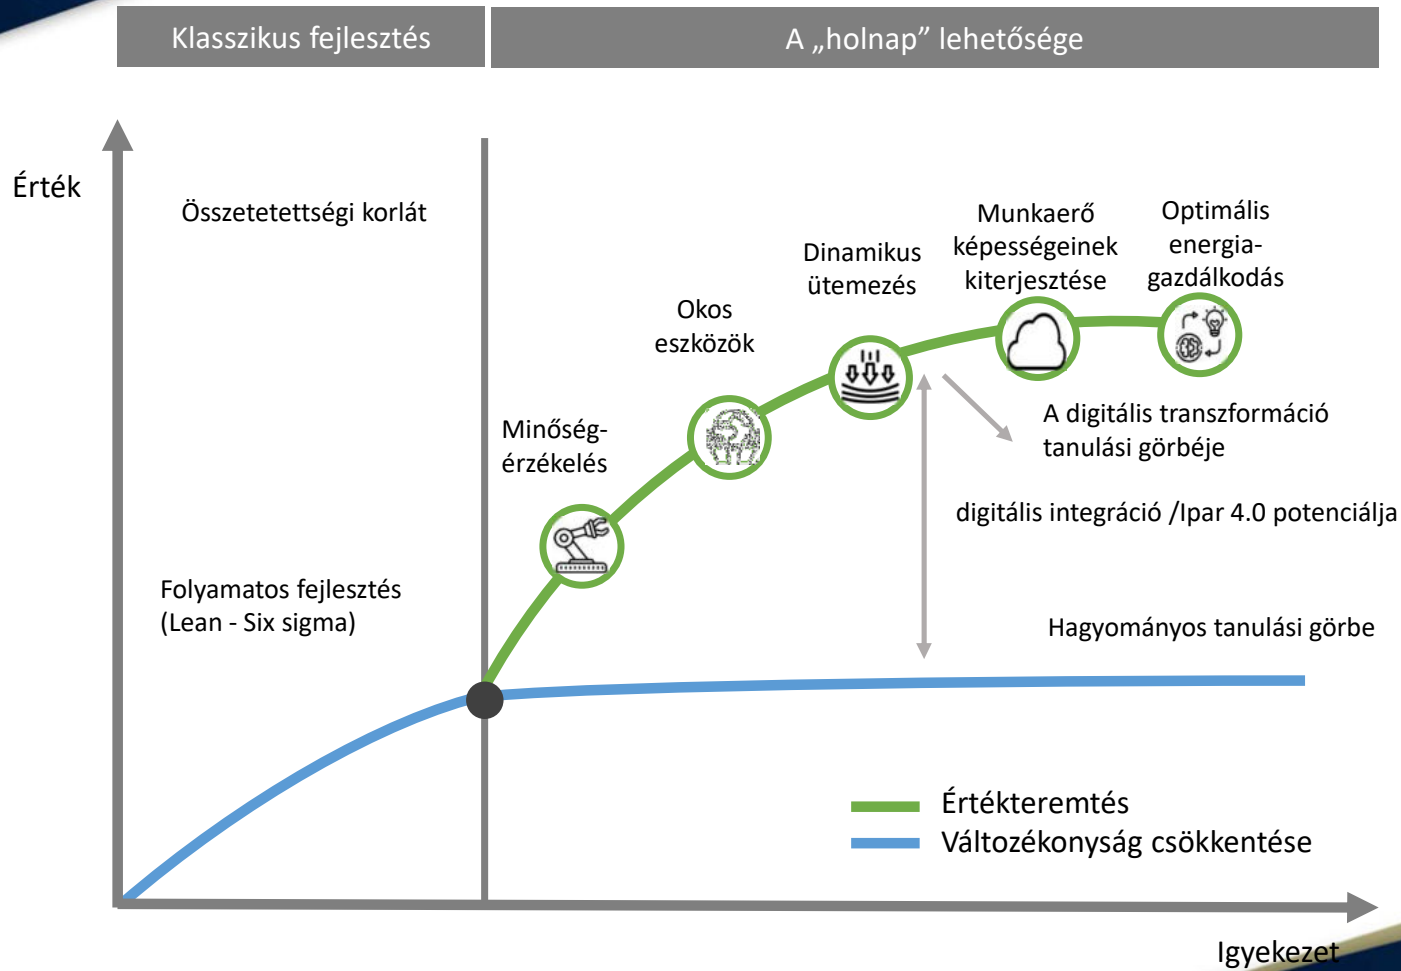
Klasszikus fejlesztés

A „holnap” lehetősége

Érték

Összetetettségi korlát

Munkaerő képességeinek kiterjesztése

Optimális energia-gazdálkodás

Dinamikus ütemezés

Okos eszközök

Minőség-érzékelés

A digitális transzformáció tanulási görbéje

digitális integráció /Ipar 4.0 potenciálja

Folyamatos fejlesztés (Lean - Six sigma)

Hagyományos tanulási görbe

Értékteremtés

Változékonyság csökkentése

Igyekezet